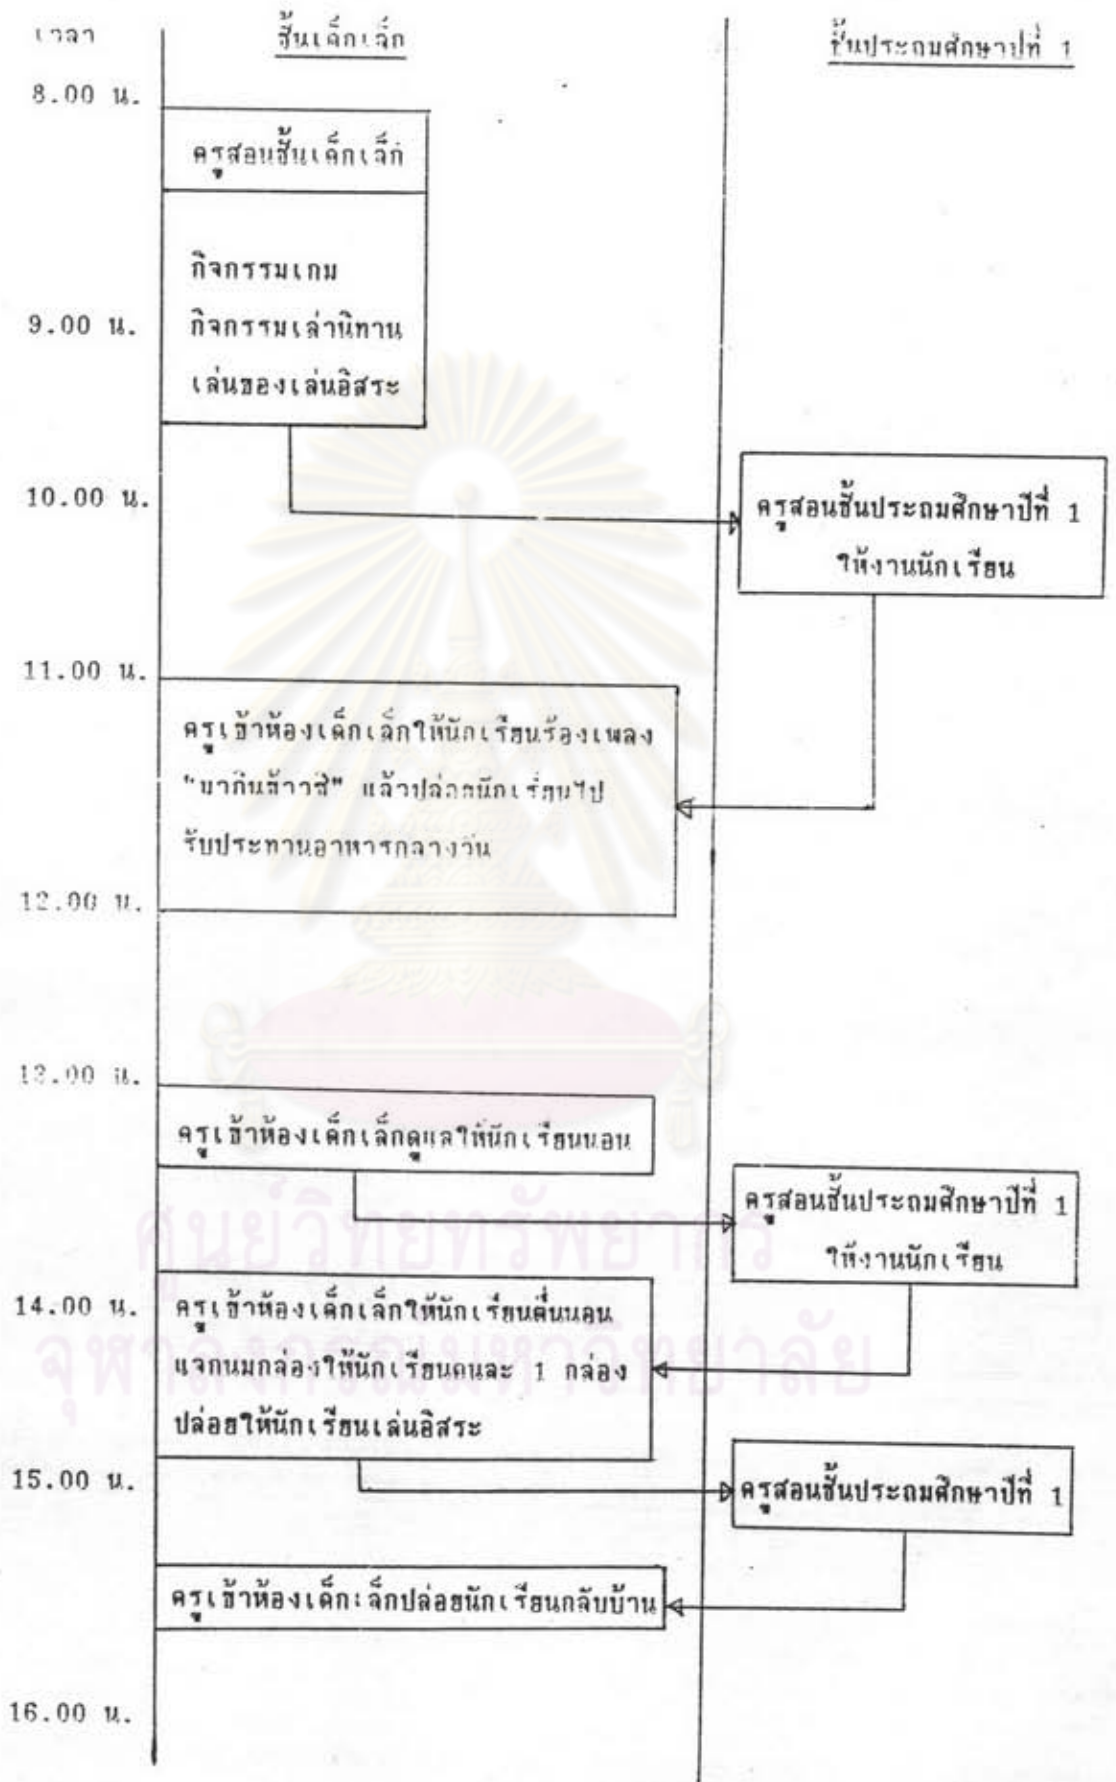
เวลา

ชั้นเด็กเล็ก

ชั้นประถมศึกษาปีที่ 1

8.00 น.

ครูสอนชั้นเด็กเล็ก

กิจกรรมเกม
กิจกรรมเล่านิทาน
เล่นของเล่นอิสระ

9.00 น.

10.00 น.

ครูสอนชั้นประถมศึกษาปีที่ 1
ให้งานนักเรียน

11.00 น.

ครูเข้าห้องเด็กเล็กให้นักเรียนร้องเพลง "มากินข้าวซิ" แล้วปล่อยนักเรียนไป รับประทานอาหารกลางวัน

12.00 น.

13.00 น.

ครูเข้าห้องเด็กเล็กดูแลให้นักเรียนนอน

ครูสอนชั้นประถมศึกษาปีที่ 1
ให้งานนักเรียน

14.00 น.

ครูเข้าห้องเด็กเล็กให้นักเรียนตื่นนอน แจกนมกล่องให้นักเรียนคนละ 1 กล่อง ปล่อยให้นักเรียนเล่นอิสระ

15.00 น.

ครูสอนชั้นประถมศึกษาปีที่ 1

ครูเข้าห้องเด็กเล็กปล่อยนักเรียนกลับบ้าน

16.00 น.

ศูนย์วิทยทรัพยากร
จุฬาลงกรณ์มหาวิทยาลัย